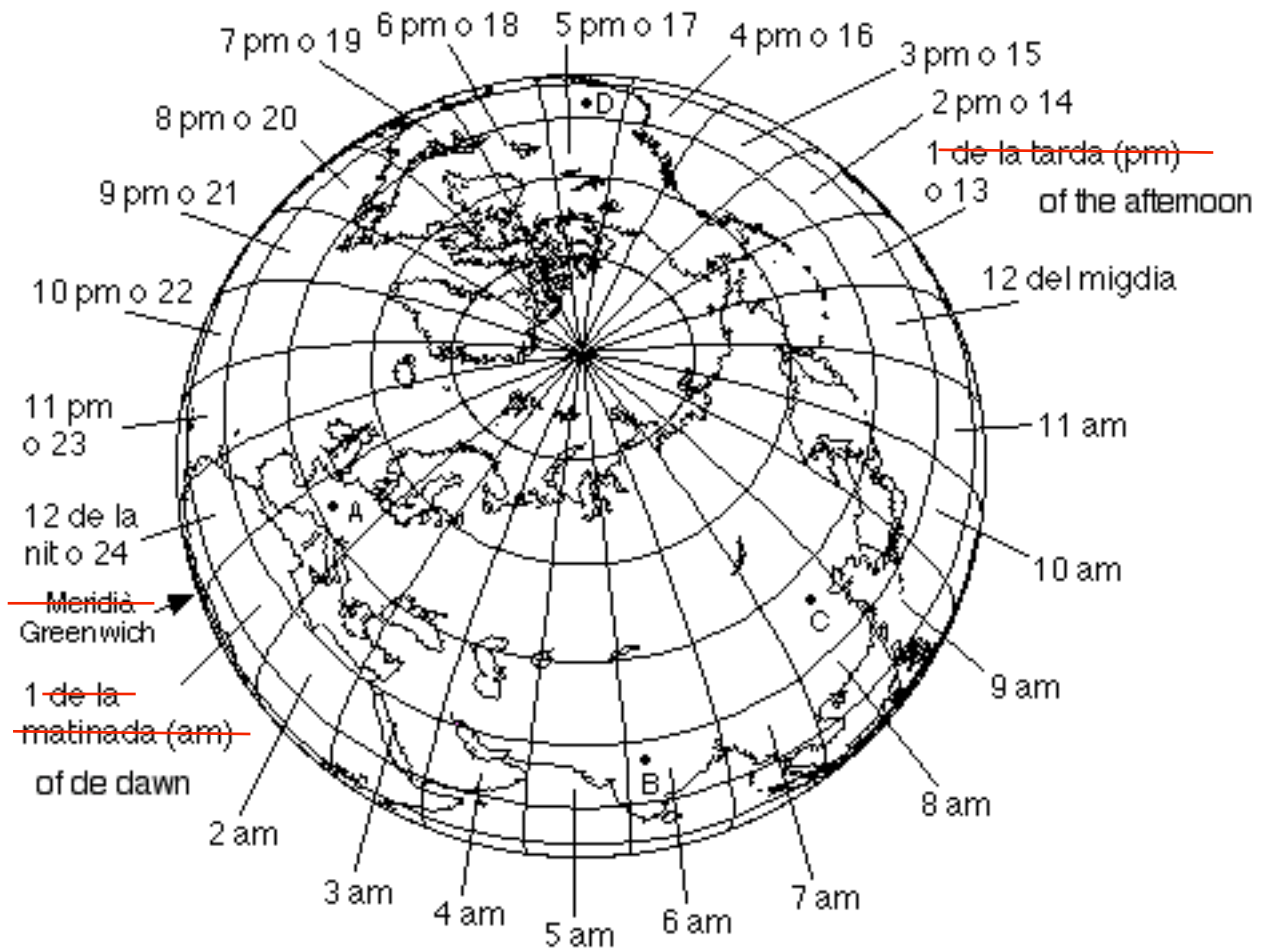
7 pm o 19
6 pm o 18
5 pm o 17
4 pm o 16
3 pm o 15
2 pm o 14
1 de la tarda (pm)
o 13
of the afternoon
8 pm o 20
9 pm o 21
D
10 pm o 22
12 del migdia
11 pm
o 23
11 am
12 de la
nit o 24
A
10 am
Meridià
Greenwich
C
9 am
1 de la
matinada (am)
of de dawn
B
8 am
2 am
3 am
4 am
5 am
6 am
7 am